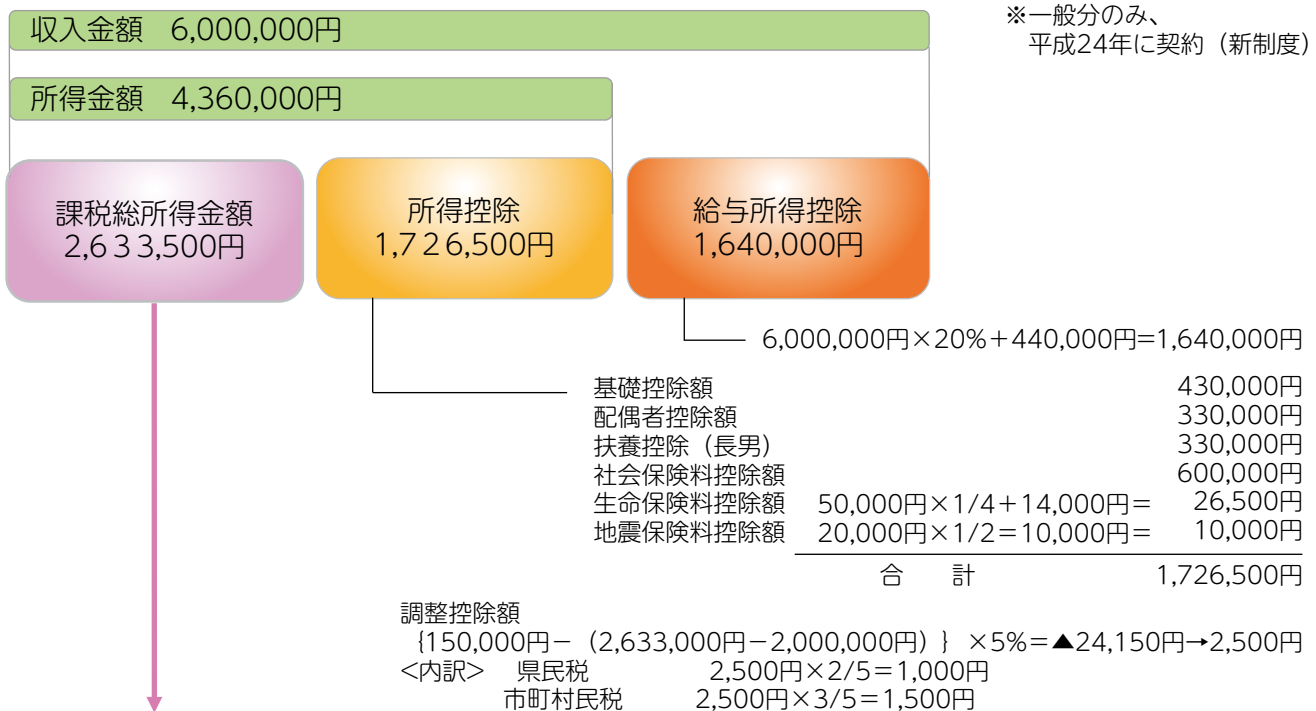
収入金額　6,000,000円

※一般分のみ、
平成24年に契約（新制度）

所得金額　4,360,000円

課税総所得金額
2,633,500円

所得控除
1,726,500円

給与所得控除
1,640,000円

6,000,000円×20%＋440,000円=1,640,000円

| | | |
|---|---|---|
| 基礎控除額 | | 430,000円 |
| 配偶者控除額 | | 330,000円 |
| 扶養控除（長男） | | 330,000円 |
| 社会保険料控除額 | | 600,000円 |
| 生命保険料控除額 | 50,000円×1/4＋14,000円＝ | 26,500円 |
| 地震保険料控除額 | 20,000円×1/2＝10,000円＝ | 10,000円 |
| | 合　計 | 1,726,500円 |

調整控除額
{150,000円－（2,633,000円－2,000,000円）} ×5%＝▲24,150円→2,500円
<内訳>　県民税　2,500円×2/5＝1,000円
市町村民税　2,500円×3/5＝1,500円